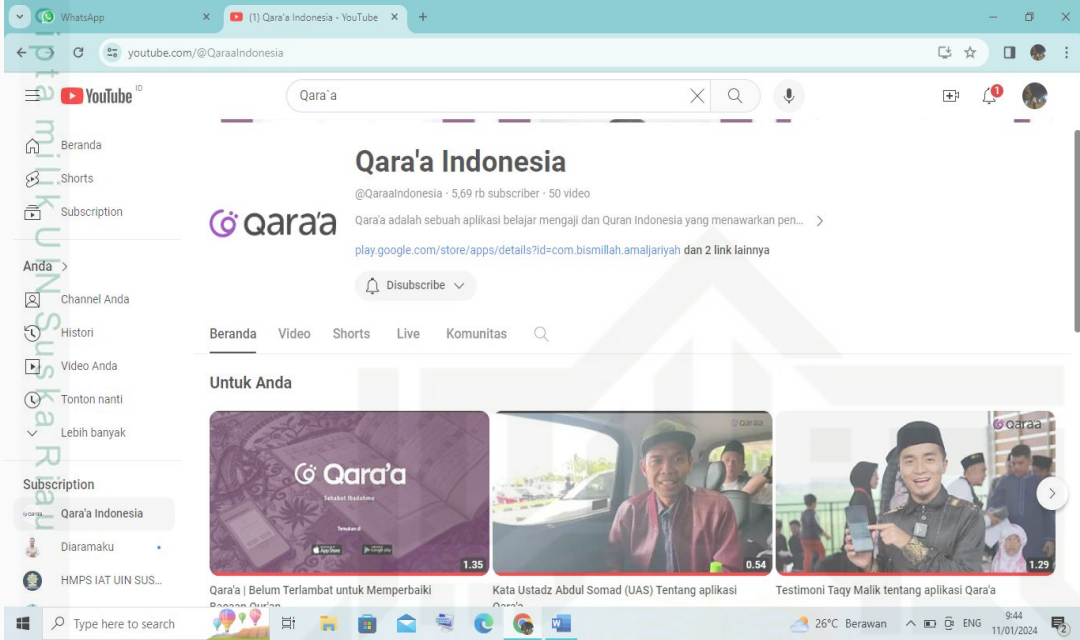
WhatsApp

(1) Qara'a Indonesia - YouTube

youtube.com/@QaraaIndonesia

YouTube ID

Qara`a

Beranda
Shorts
Subscription

Anda >
Channel Anda
Histori
Video Anda
Tonton nanti
Lebih banyak

Subscription
Qara'a Indonesia
Diaramaku
HMPS IAT UIN SUS...

qara'a

Qara'a Indonesia
@QaraaIndonesia · 5,69 rb subscriber · 50 video
Qara'a adalah sebuah aplikasi belajar mengaji dan Quran Indonesia yang menawarkan pen... >
play.google.com/store/apps/details?id=com.bismillah.amaljariyah dan 2 link lainnya

Disubscribe

Beranda Video Shorts Live Komunitas

Untuk Anda

Qara'a
Sahabat Ibadahmu
Temukan di
1.35
Qara'a | Belum Terlambat untuk Memperbaiki Bacaan Qur'an

qaraa
0.54
Kata Ustadz Abdul Somad (UAS) Tentang aplikasi Qara'a

qaraa
1.29
Testimoni Taqy Malik tentang aplikasi Qara'a

Type here to search
26°C Berawan ENG 9:44 11/01/2024